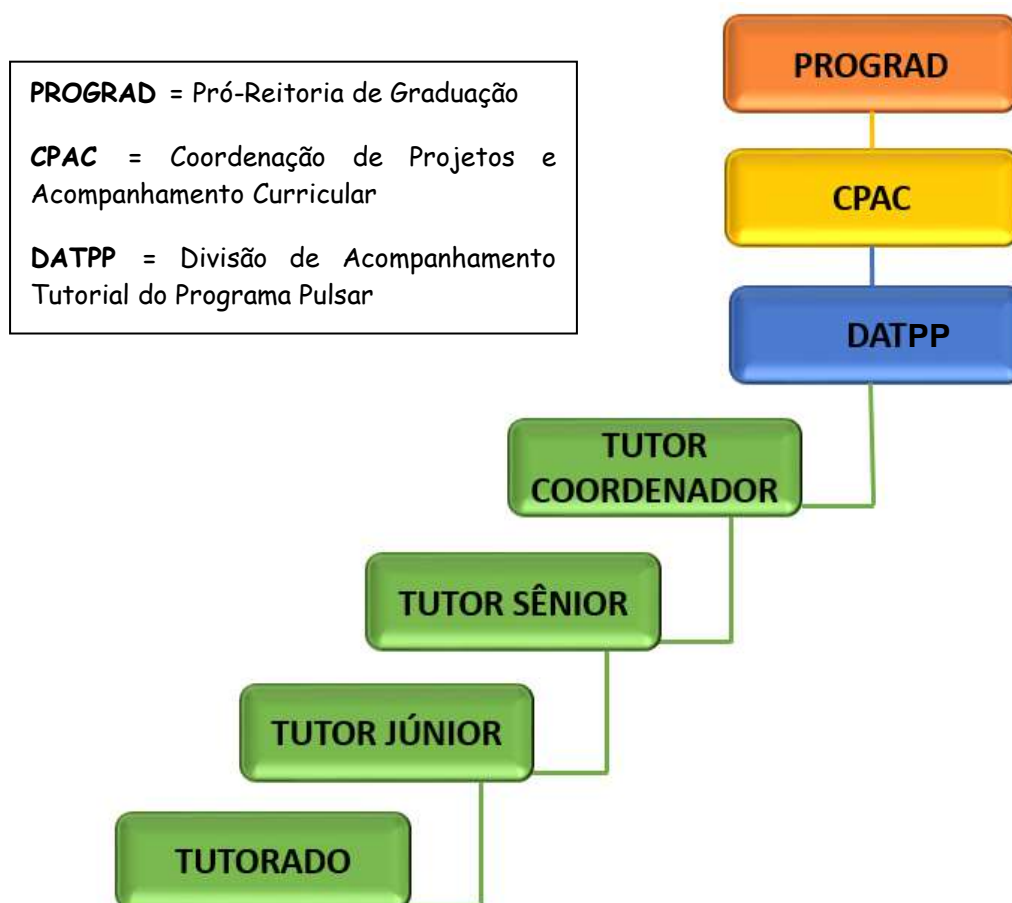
**PROGRAD** = Pró-Reitoria de Graduação

**CPAC** = Coordenação de Projetos e Acompanhamento Curricular

**DATPP** = Divisão de Acompanhamento Tutorial do Programa Pulsar

PROGRAD

CPAC

DATPP

TUTOR COORDENADOR

TUTOR SÊNIOR

TUTOR JÚNIOR

TUTORADO